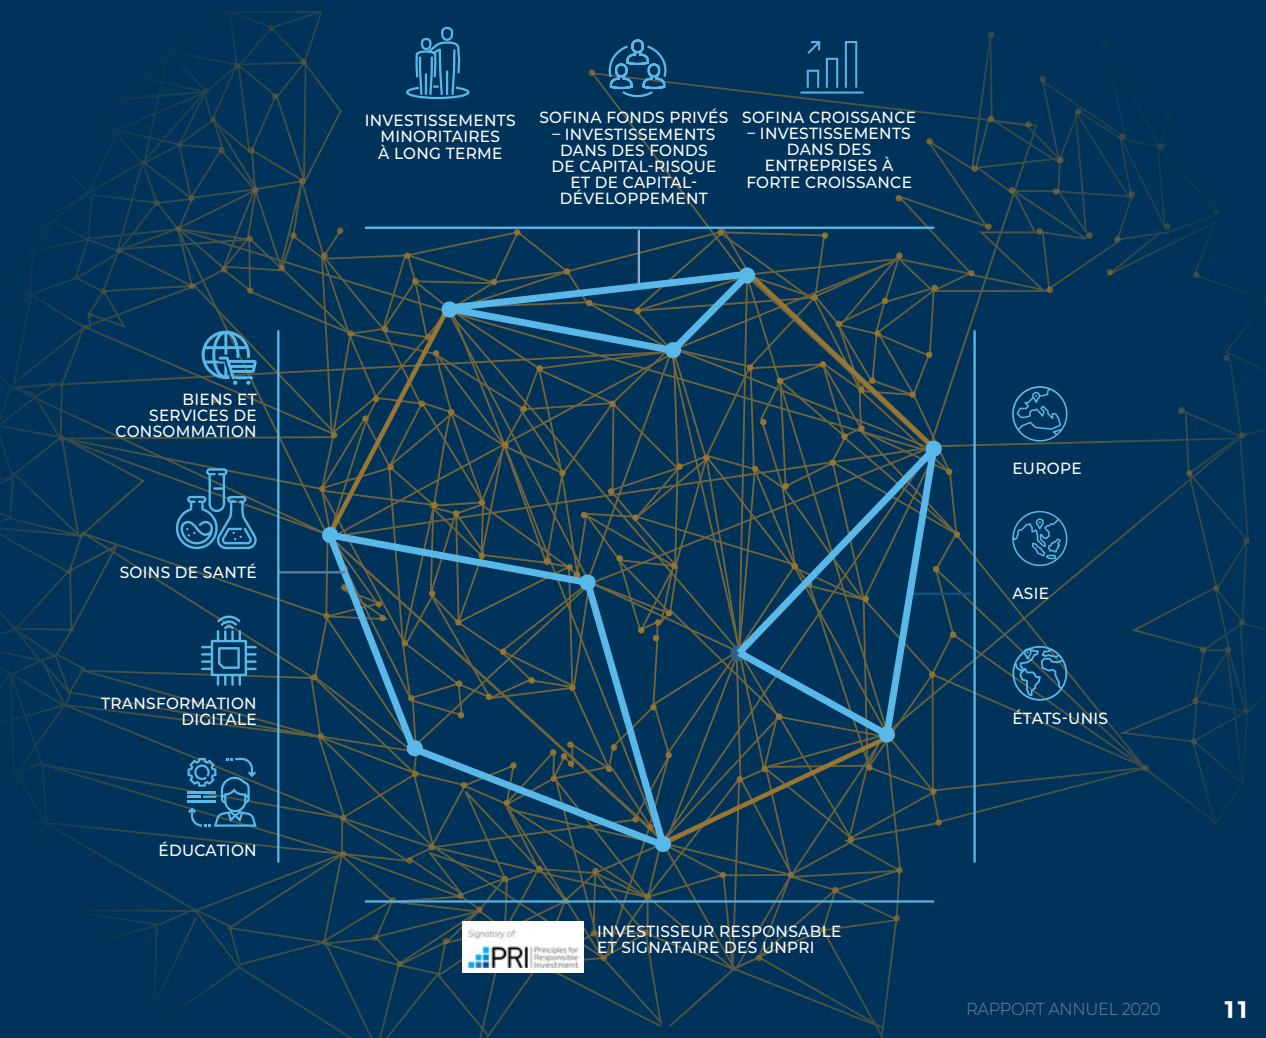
INVESTISSEMENTS MINORITAIRES À LONG TERME

SOFINA FONDS PRIVÉS – INVESTISSEMENTS DANS DES FONDS DE CAPITAL-RISQUE ET DE CAPITAL-DÉVELOPPEMENT

SOFINA CROISSANCE – INVESTISSEMENTS DANS DES ENTREPRISES À FORTE CROISSANCE

BIENS ET SERVICES DE CONSOMMATION

SOINS DE SANTÉ

TRANSFORMATION DIGITALE

ÉDUCATION

EUROPE

ASIE

ÉTATS-UNIS

Signatory of:
PRI Principles for Responsible Investment

INVESTISSEUR RESPONSABLE ET SIGNATAIRE DES UNPRI

RAPPORT ANNUEL 2020

11